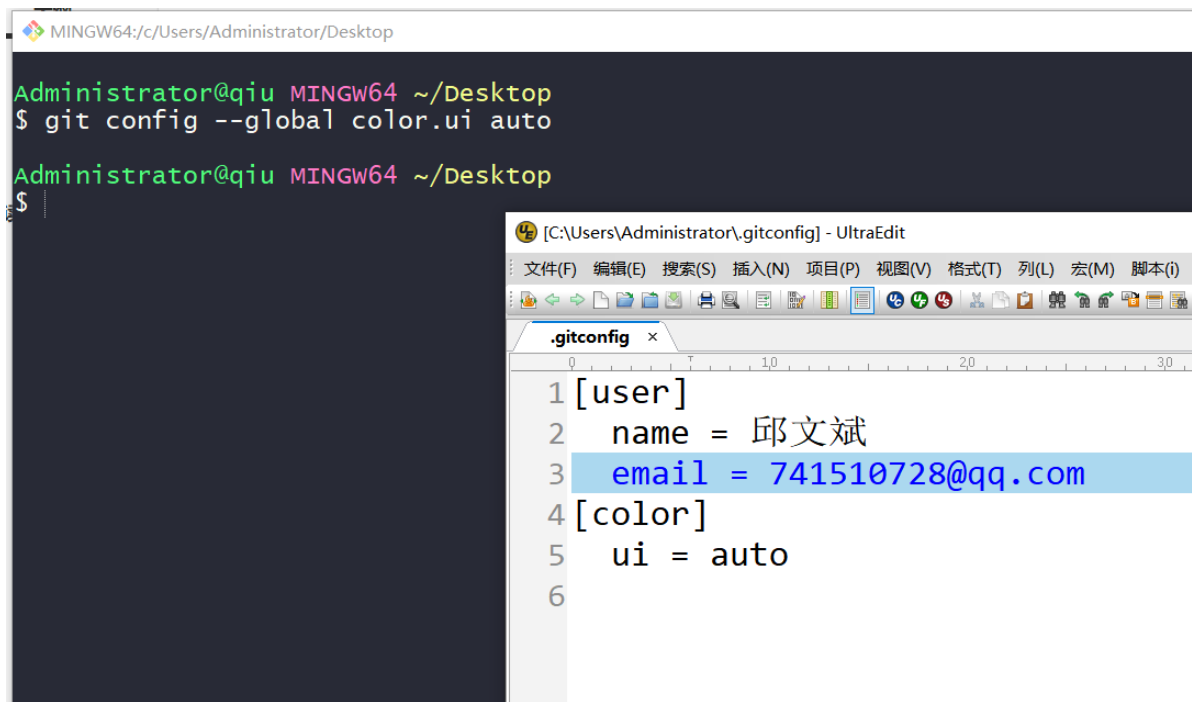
MINGW64:/c/Users/Administrator/Desktop

Administrator@qiu MINGW64 ~/Desktop
$ git config --global color.ui auto

Administrator@qiu MINGW64 ~/Desktop
$

[C:\Users\Administrator\.gitconfig] - UltraEdit

文件(F) 编辑(E) 搜索(S) 插入(N) 项目(P) 视图(V) 格式(T) 列(L) 宏(M) 脚本(i)

.gitconfig ×

0 1,0 2,0 3,0

1 [user]
2 name = 邱文斌
3 email = 741510728@qq.com
4 [color]
5 ui = auto
6